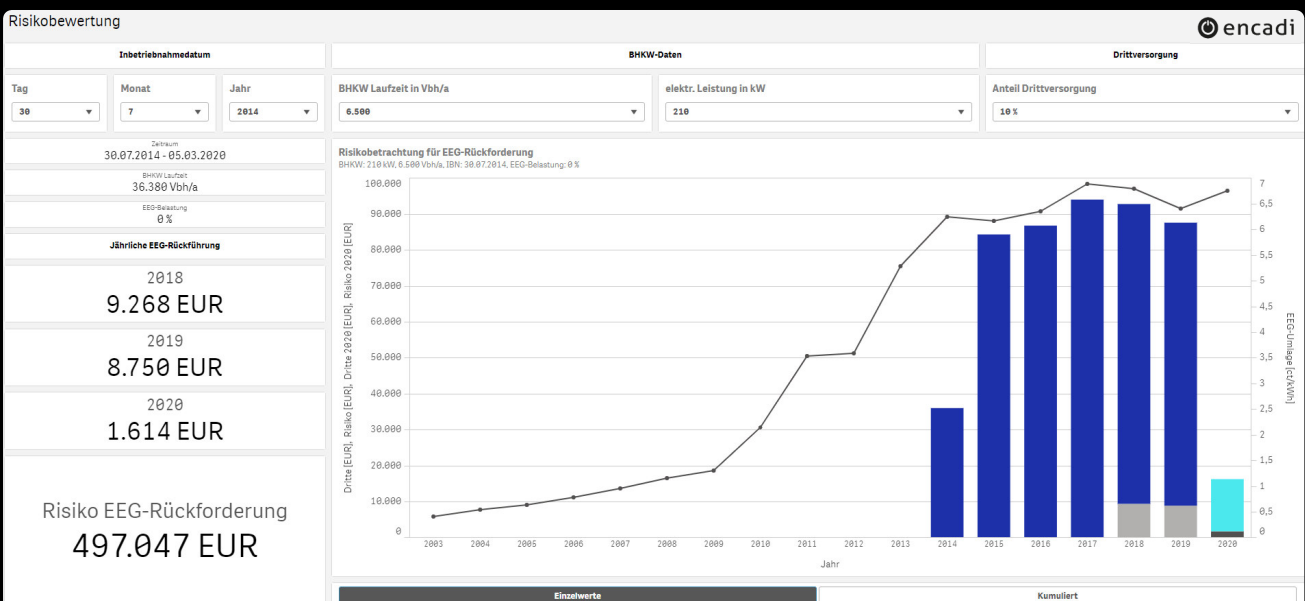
Risikobewertung

encadi

Inbetriebnahmedatum

BHKW-Daten

Drittversorgung

Tag
30

Monat
7

Jahr
2014

BHKW Laufzeit in Vbh/a
6.500

elektr. Leistung in kW
210

Anteil Drittversorgung
10 %

Zeitraum
30.07.2014 - 05.03.2020

BHKW Laufzeit
36.380 Vbh/a

EEG-Belastung
0 %

Jährliche EEG-Rückführung

2018
9.268 EUR

2019
8.750 EUR

2020
1.614 EUR

Risiko EEG-Rückforderung
497.047 EUR

Risikobetrachtung für EEG-Rückforderung
BHKW: 210 kW, 6.500 Vbh/a, IBN: 30.07.2014, EEG-Belastung: 0 %

Dritte [EUR], Risiko [EUR], Dritte 2020 [EUR], Risiko 2020 [EUR]

100.000
90.000
80.000
70.000
60.000
50.000
40.000
30.000
20.000
10.000
0

EEG-Umlage [ct/kWh]

7
6,5
6
5,5
5
4,5
4
3,5
3
2,5
2
1,5
1
0,5
0

2003 2004 2005 2006 2007 2008 2009 2010 2011 2012 2013 2014 2015 2016 2017 2018 2019 2020

Jahr

Einzelwerte

Kumuliert